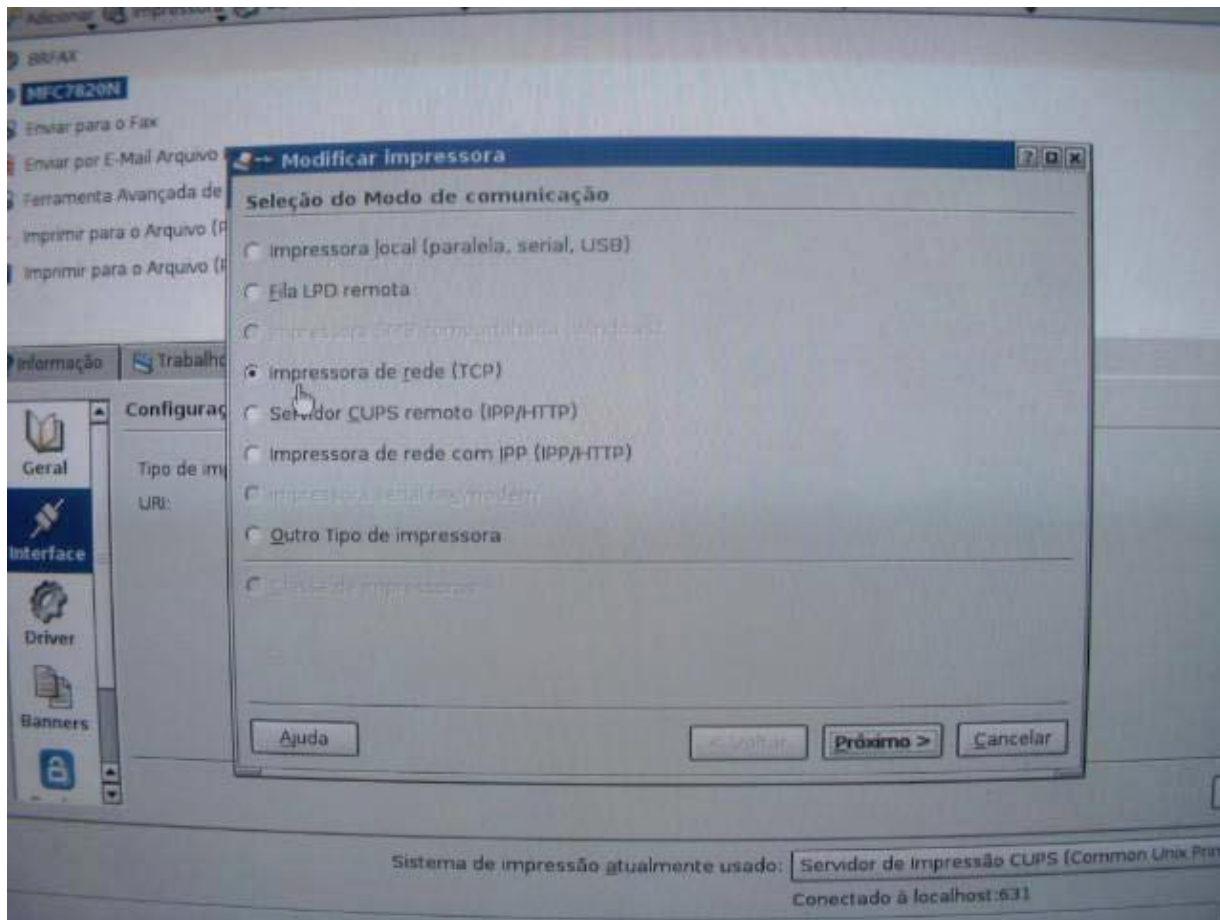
Adicionar Impressora

BRFAX
MFC7820N
Enviar para o Fax
Enviar por E-Mail Arquivo
Ferramenta Avançada de
Imprimir para o Arquivo (P
Imprimir para o Arquivo (P

Informação
Trabalho

Configuraç
Tipo de im
URI:

Geral
Interface
Driver
Banners

Modificar impressora

Seleção do Modo de comunicação

Impressora local (paralela, serial, USB)
Fila LPD remota
Impressora SMB compartilhada (Windows)
Impressora de rede (TCP)
Servidor CUPS remoto (IPP/HTTP)
Impressora de rede com IPP (IPP/HTTP)
Impressora serial via modem
Outro Tipo de impressora
Classe de impressoras

Ajuda
< Voltar
Próximo >
Cancelar

Sistema de impressão atualmente usado: Servidor de Impressão CUPS (Common Unix Prin
Conectado à localhost:631